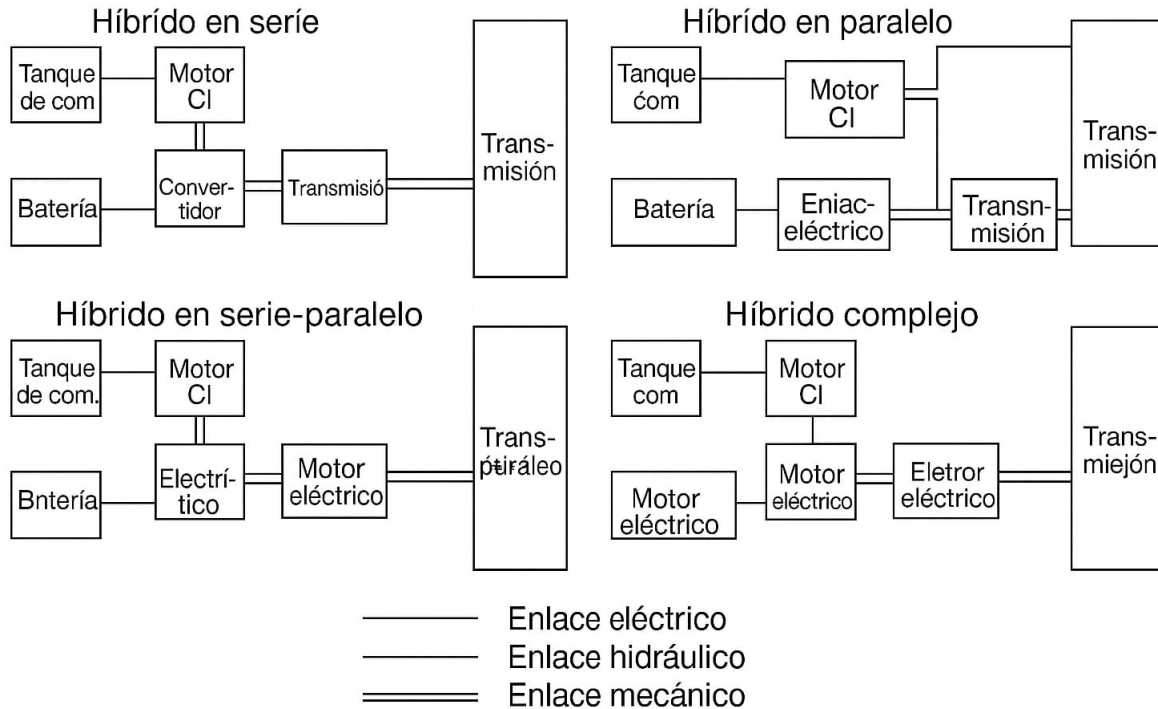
Híbrido en seríe

Tanque de com

Motor CI

Batería

Conver-tidor

Transmisió

Trans-misión

Híbrído en paralelo

Tanque ćom

Motor CI

Batería

Eniac-eléctrico

Transn-misión

Trans-misión

Híbrido en serie-paralelo

Tanque de com.

Motor CI

Bntería

Electrí-tico

Motor eléctrico

Trans-pƚiráleo

Híbrido complejo

Tanque com

Motor CI

Motor eléctrico

Motor eléctrico

Eletror eléctrico

Trans-miejón

Enlace eléctrico

Enlace hidráulico

Enlace mecánico